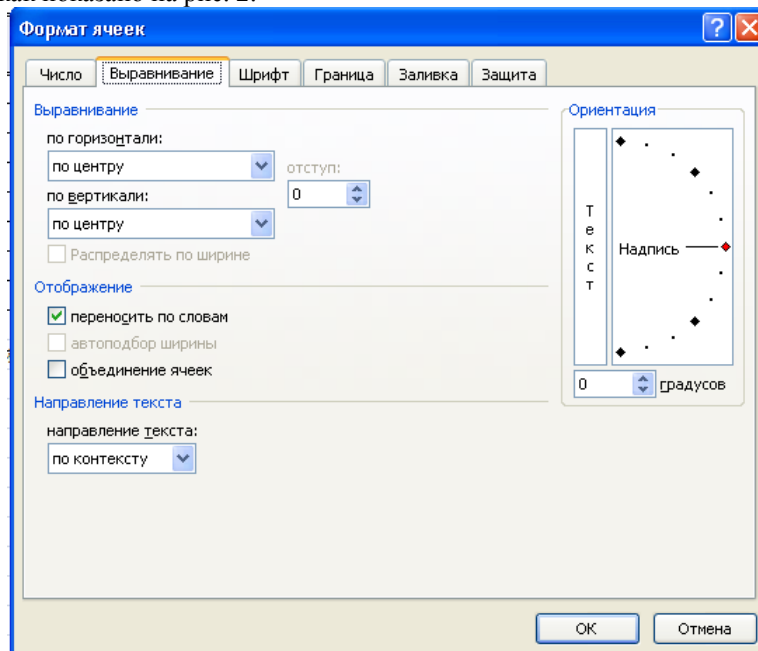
как показано на рис. 2.

Формат ячеек

Число | Выравнивание | Шрифт | Граница | Заливка | Защита

Выравнивание

по горизонтали:

по центру

отступ:

0

по вертикали:

по центру

Распределять по ширине

Отображение

переносить по словам

автоподбор ширины

объединение ячеек

Направление текста

направление текста:

по контексту

Ориентация

Т е к с т

Надпись

0 градусов

ОК

Отмена